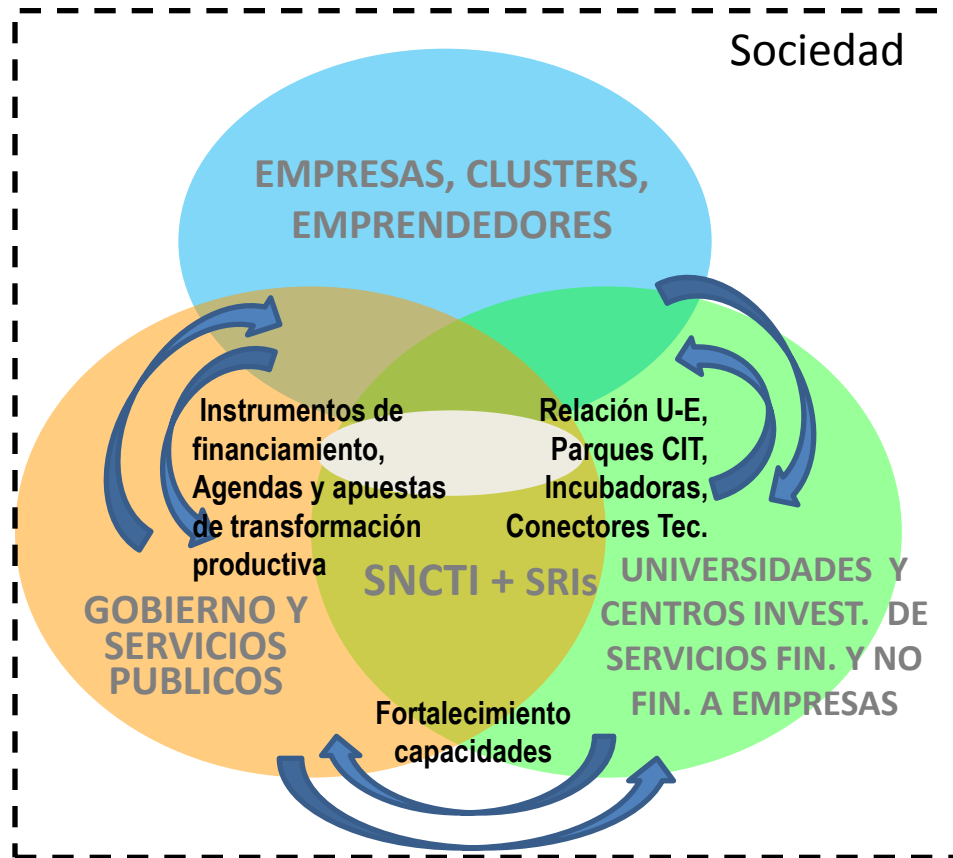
Sociedad

EMPRESAS, CLUSTERS, EMPRENDEDORES

Instrumentos de financiamiento, Agendas y apuestas de transformación productiva

Relación U-E, Parques CIT, Incubadoras, Conectores Tec.

SNCTI + SRIs

GOBIERNO Y SERVICIOS PUBLICOS

UNIVERSIDADES Y CENTROS INVEST. DE SERVICIOS FIN. Y NO FIN. A EMPRESAS

Fortalecimiento capacidades